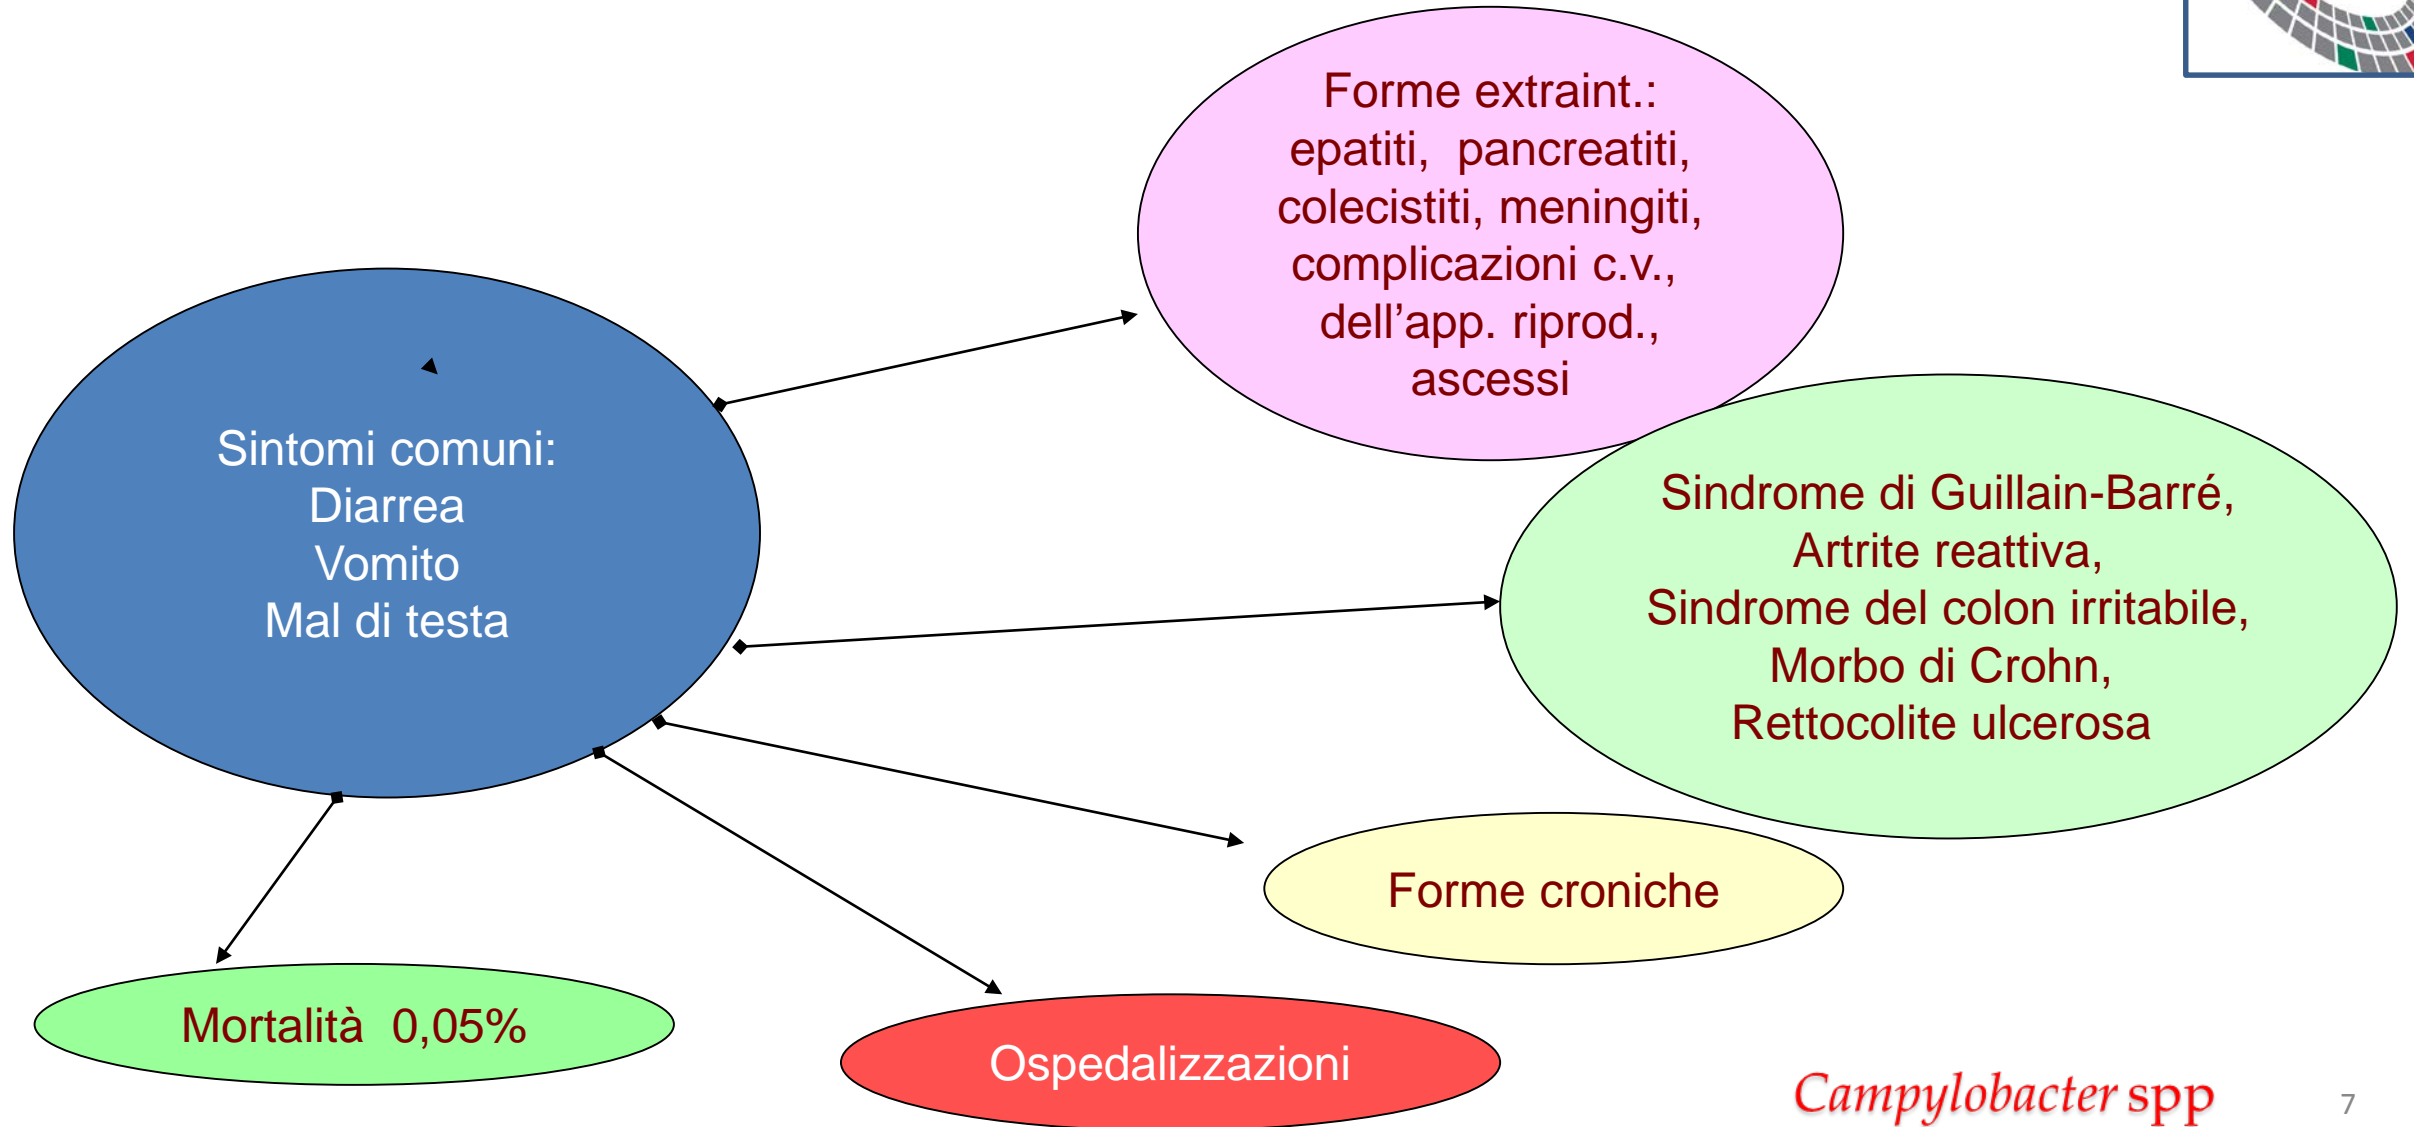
Sintomi comuni:
Diarrea
Vomito
Mal di testa

Forme extraint.:
epatiti, pancreatiti, colecistiti, meningiti, complicazioni c.v., dell’app. riprod., ascessi

Sindrome di Guillain-Barré,
Artrite reattiva,
Sindrome del colon irritabile,
Morbo di Crohn,
Rettocolite ulcerosa

Forme croniche

Mortalità 0,05%

Ospedalizzazioni

Campylobacter spp

7